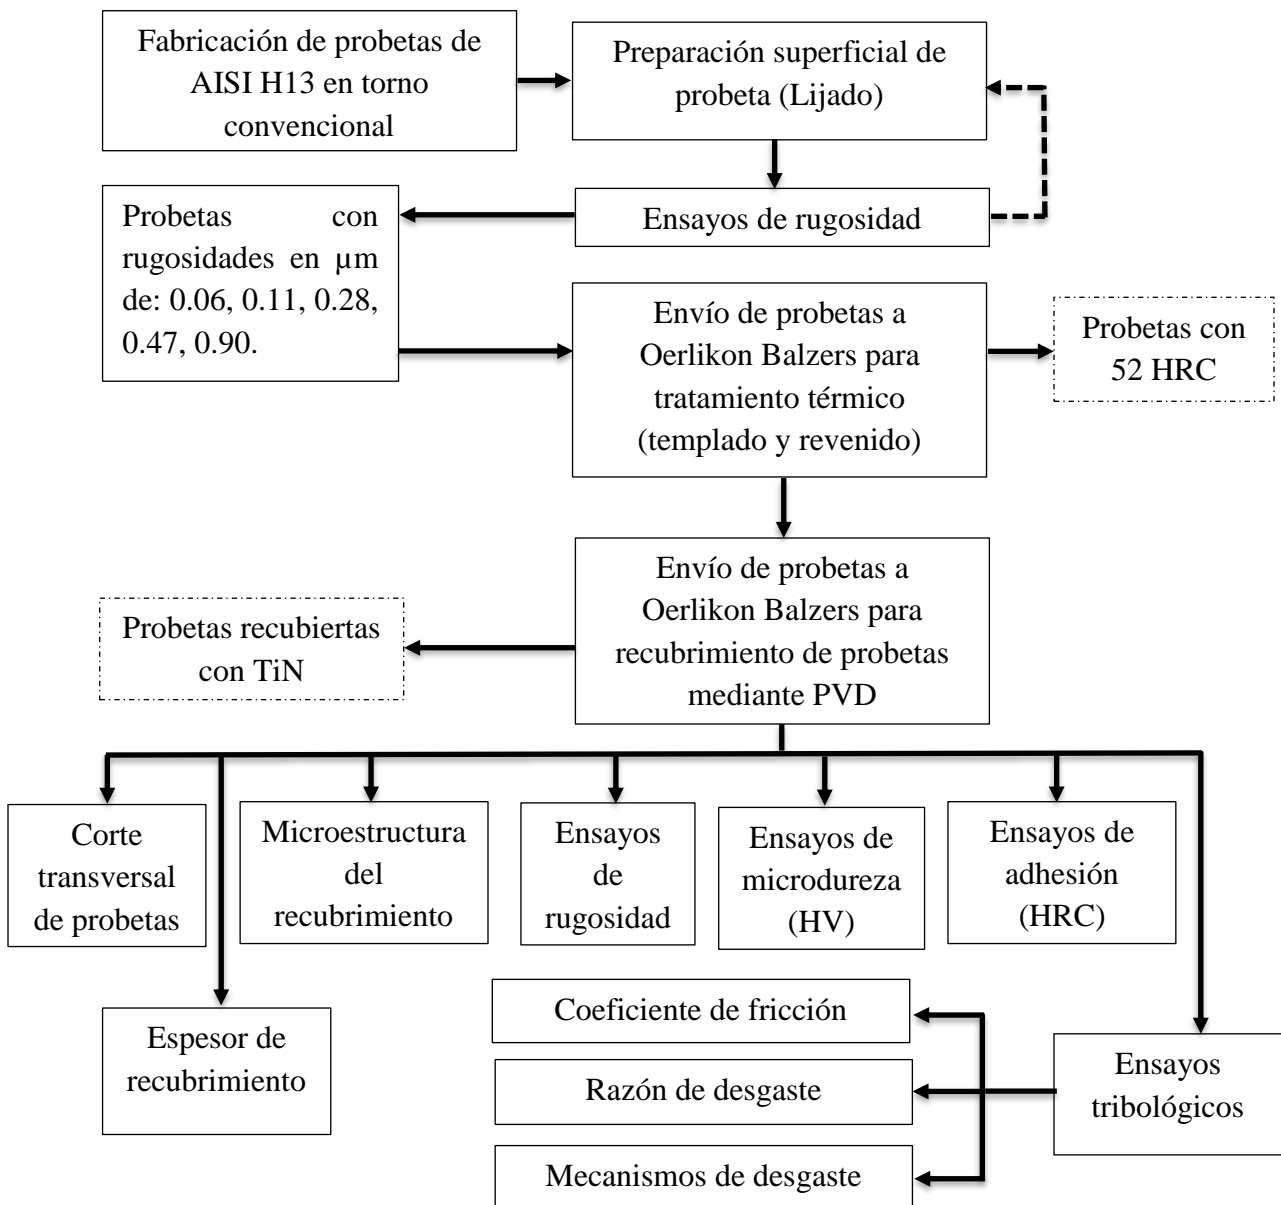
Fabricación de probetas de AISI H13 en torno convencional

Preparación superficial de probeta (Lijado)

Ensayos de rugosidad

Probetas con rugosidades en μm de: 0.06, 0.11, 0.28, 0.47, 0.90.

Envío de probetas a Oerlikon Balzers para tratamiento térmico (templado y revenido)

Probetas con 52 HRC

Envío de probetas a Oerlikon Balzers para recubrimiento de probetas mediante PVD

Probetas recubiertas con TiN

Corte transversal de probetas

Microestructura del recubrimiento

Ensayos de rugosidad

Ensayos de microdureza (HV)

Ensayos de adhesión (HRC)

Espesor de recubrimiento

Coeficiente de fricción

Razón de desgaste

Mecanismos de desgaste

Ensayos tribológicos